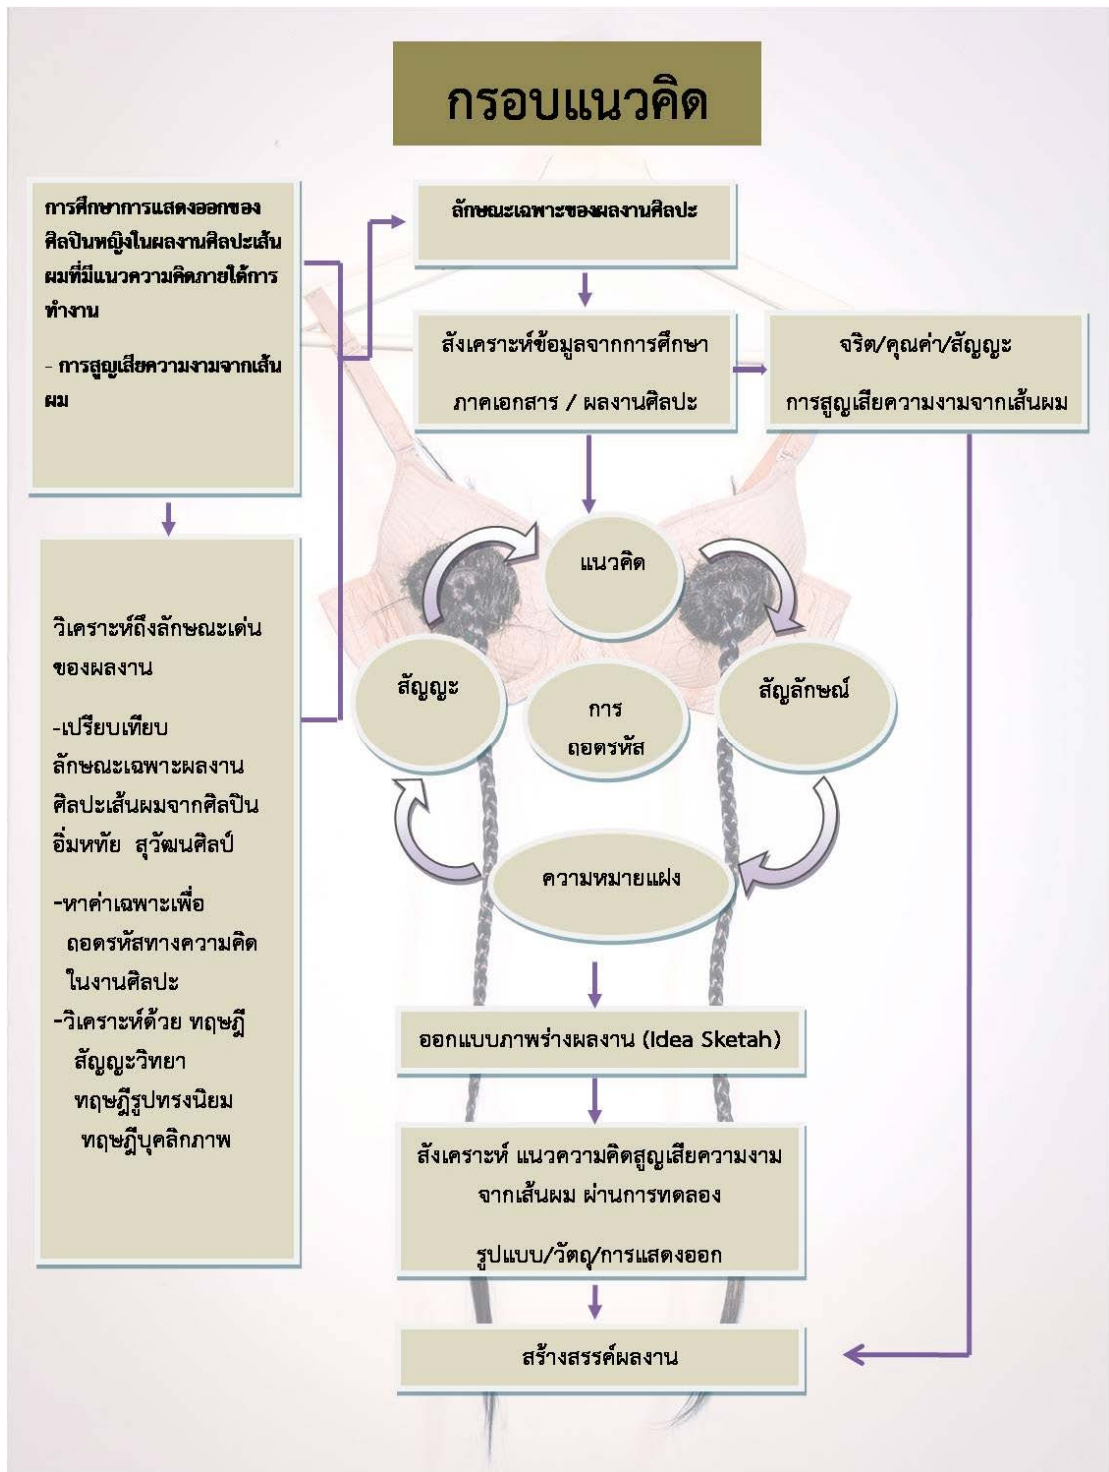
กรอบแนวคิด

การศึกษาการแสดงออกของศิลปินหญิงในผลงานศิลปะเส้นผมที่มีแนวความคิดภายใต้การทำงาน

- การสูญเสียความงามจากเส้นผม

วิเคราะห์ถึงลักษณะเด่นของผลงาน

-เปรียบเทียบลักษณะเฉพาะผลงานศิลปะเส้นผมจากศิลปินอิ่มหทัย สุวัฒนศิลป์

-หาค่าเฉพาะเพื่อถอดรหัสทางความคิดในงานศิลปะ

-วิเคราะห์ด้วย ทฤษฎีสัญญะวิทยา ทฤษฎีรูปทรงนิยม ทฤษฎีบุคลิกภาพ

ลักษณะเฉพาะของผลงานศิลปะ

สังเคราะห์ข้อมูลจากการศึกษาภาคเอกสาร / ผลงานศิลปะ

จริต/คุณค่า/สัญญะ การสูญเสียความงามจากเส้นผม

แนวคิด

สัญญะ

การถอดรหัส

สัญลักษณ์

ความหมายแฝง

ออกแบบภาพร่างผลงาน (Idea Sketah)

สังเคราะห์ แนวความคิดสูญเสียความงามจากเส้นผม ผ่านการทดลอง

รูปแบบ/วัสดุ/การแสดงออก

สร้างสรรค์ผลงาน